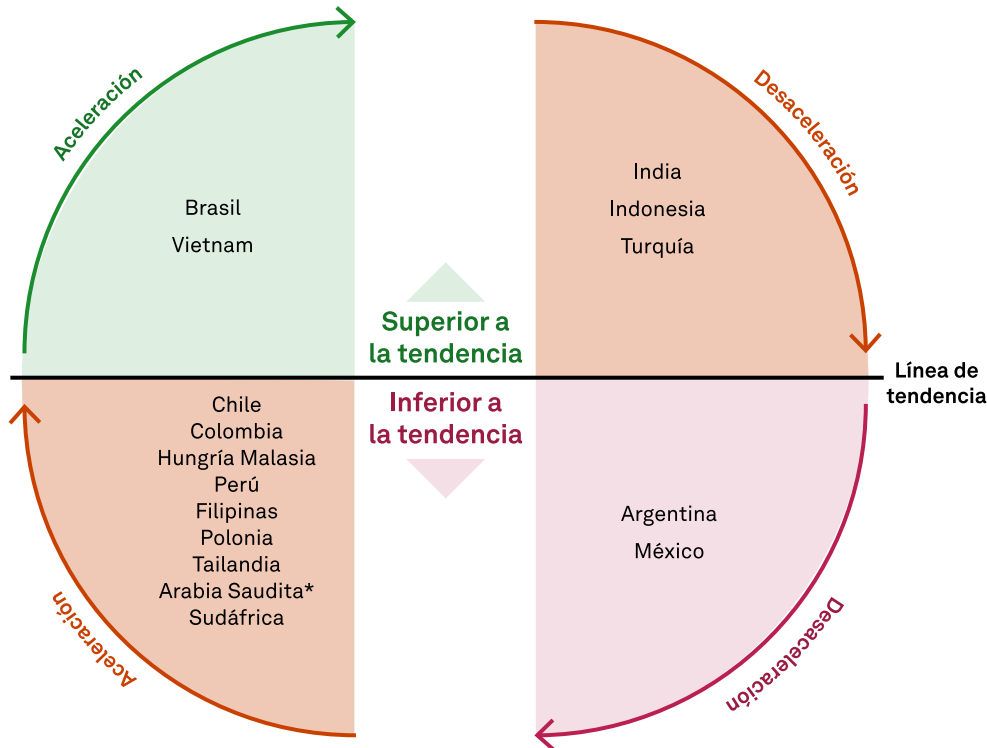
Aceleración

Brasil
Vietnam

Desaceleración

India
Indonesia
Turquía

Superior a la tendencia

Línea de tendencia

Inferior a la tendencia

Chile
Colombia
Hungría Malasia
Perú
Filipinas
Polonia
Tailandia
Arabia Saudita*
Sudáfrica

Aceleración

Argentina
México

Desaceleración